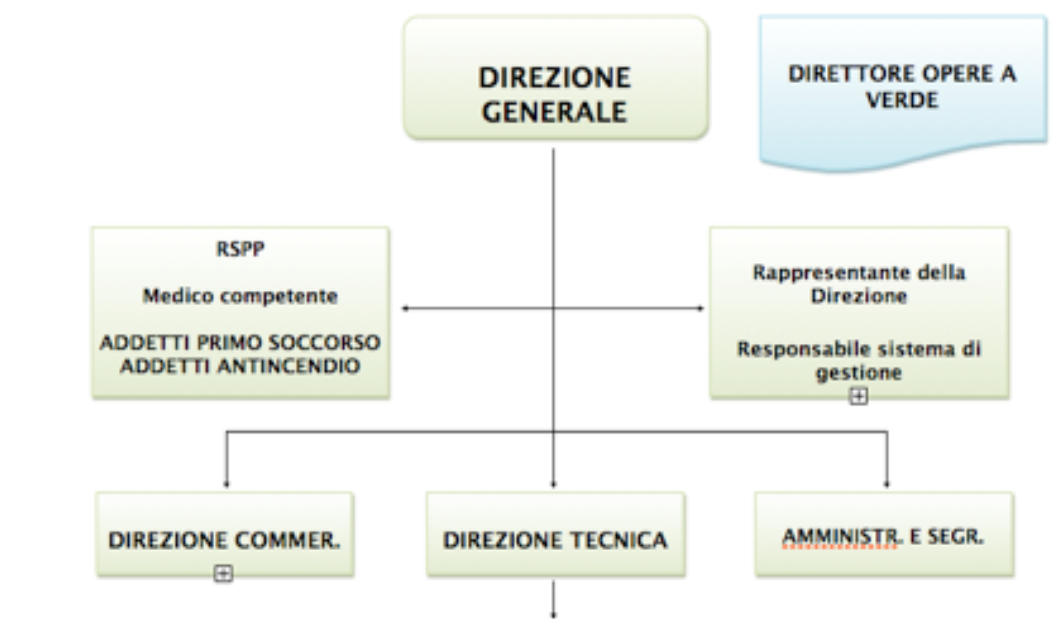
DIREZIONE GENERALE

DIRETTORE OPERE A VERDE

RSPP

Medico competente

ADDETTI PRIMO SOCCORSO
ADDETTI ANTINCENDIO

Rappresentante della Direzione

Responsabile sistema di gestione

DIREZIONE COMMER.

DIREZIONE TECNICA

AMMINISTR. E SEGR.